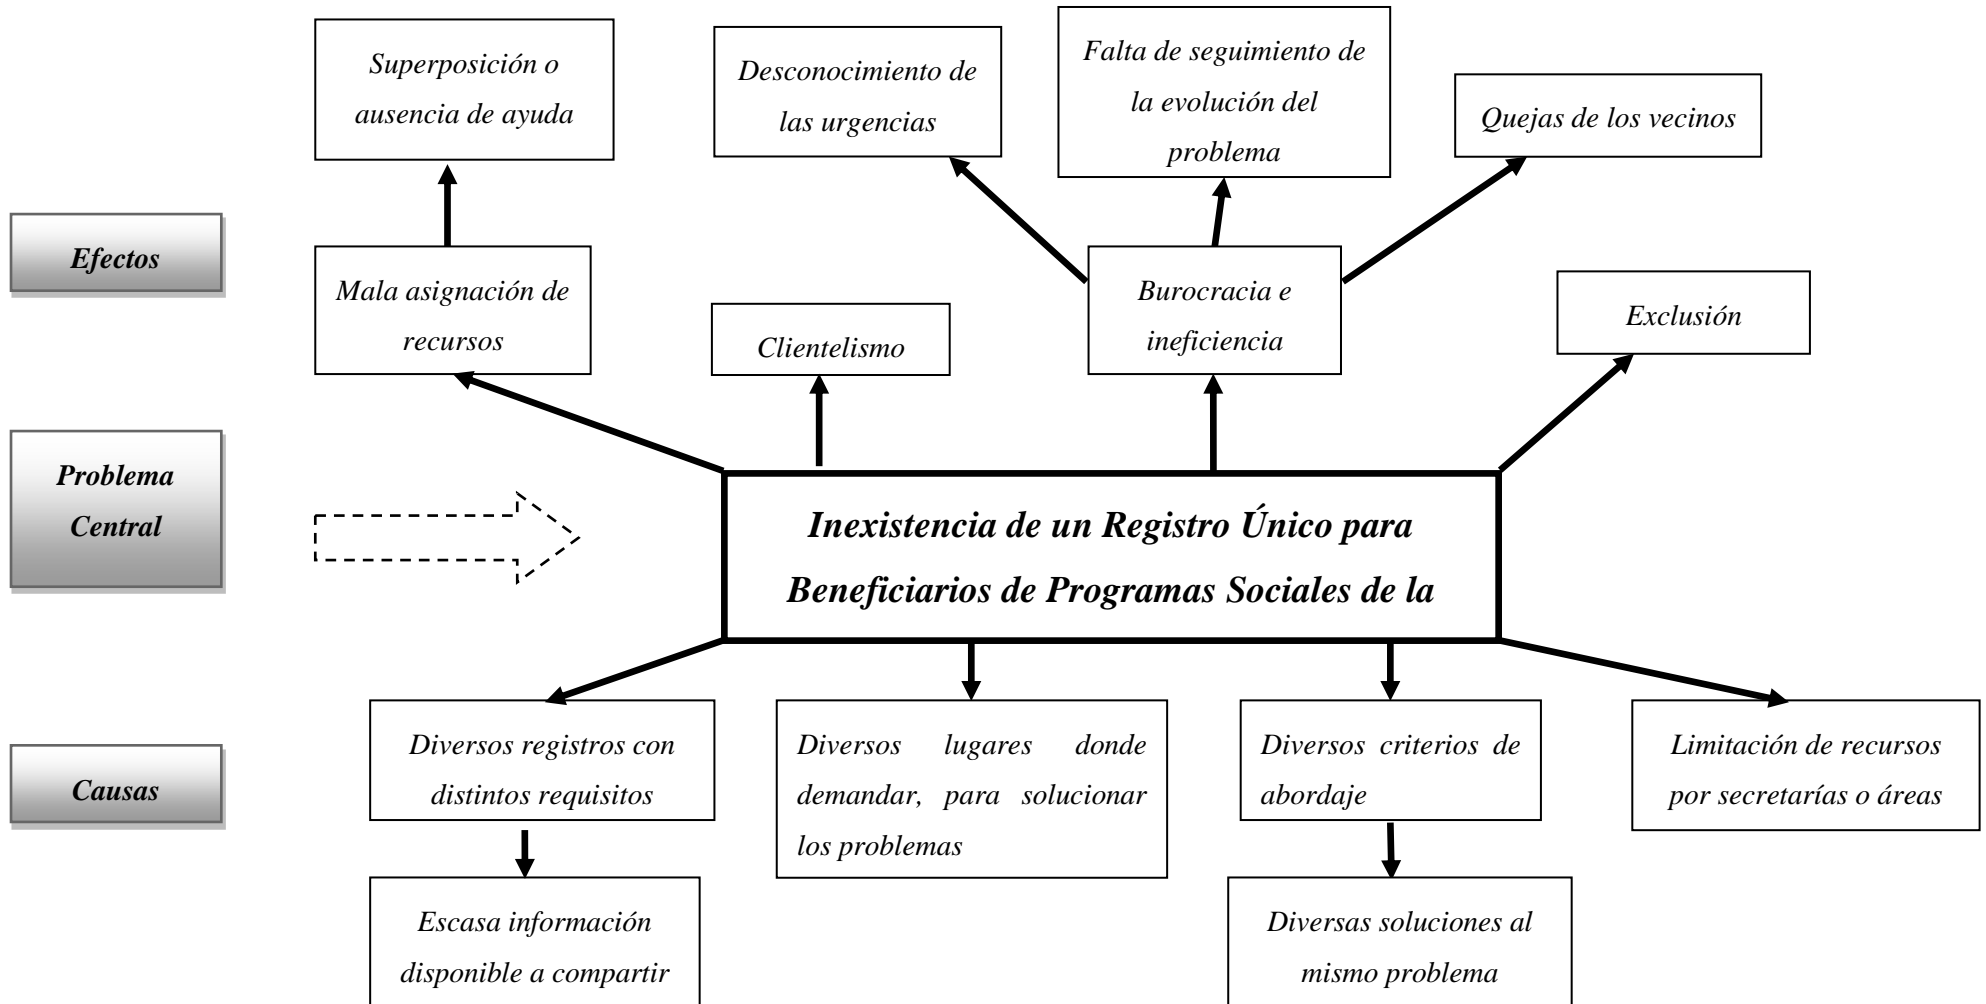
Superposición o ausencia de ayuda

Desconocimiento de las urgencias

Falta de seguimiento de la evolución del problema

Quejas de los vecinos

Efectos

Mala asignación de recursos

Clientelismo

Burocracia e ineficiencia

Exclusión

Problema Central

Inexistencia de un Registro Único para Beneficiarios de Programas Sociales de la

Causas

Diversos registros con distintos requisitos

Diversos lugares donde demandar, para solucionar los problemas

Diversos criterios de abordaje

Limitación de recursos por secretarías o áreas

Escasa información disponible a compartir

Diversas soluciones al mismo problema